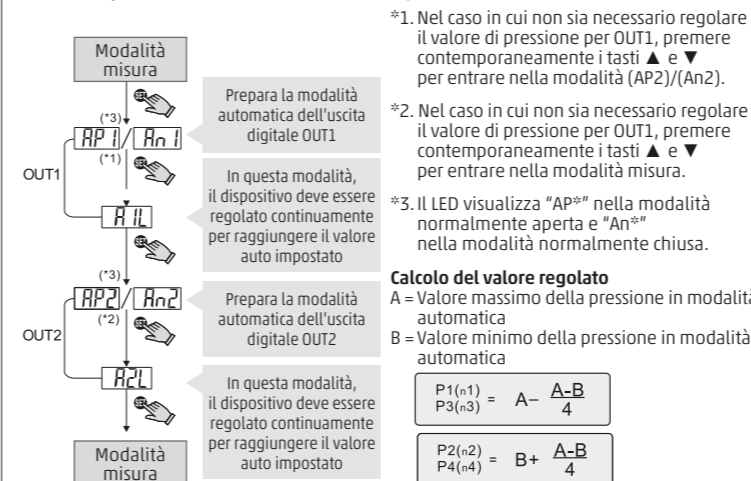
Modalità misura

(*3)

AP1 / An1

(*1)

Prepara la modalità automatica dell'uscita digitale OUT1

OUT1

A1L

In questa modalità, il dispositivo deve essere regolato continuamente per raggiungere il valore auto impostato

(*3)

AP2 / An2

(*2)

Prepara la modalità automatica dell'uscita digitale OUT2

OUT2

A2L

In questa modalità, il dispositivo deve essere regolato continuamente per raggiungere il valore auto impostato

Modalità misura

*1. Nel caso in cui non sia necessario regolare il valore di pressione per OUT1, premere contemporaneamente i tasti ▲ e ▼ per entrare nella modalità (AP2)/(An2).

*2. Nel caso in cui non sia necessario regolare il valore di pressione per OUT1, premere contemporaneamente i tasti ▲ e ▼ per entrare nella modalità misura.

*3. Il LED visualizza "AP*" nella modalità normalmente aperta e "An*" nella modalità normalmente chiusa.

Calcolo del valore regolato
A = Valore massimo della pressione in modalità automatica
B = Valore minimo della pressione in modalità automatica

$\begin{matrix} P1(n1) \\ P3(n3) \end{matrix} = A - \frac{A-B}{4}$

$\begin{matrix} P2(n2) \\ P4(n4) \end{matrix} = B + \frac{A-B}{4}$